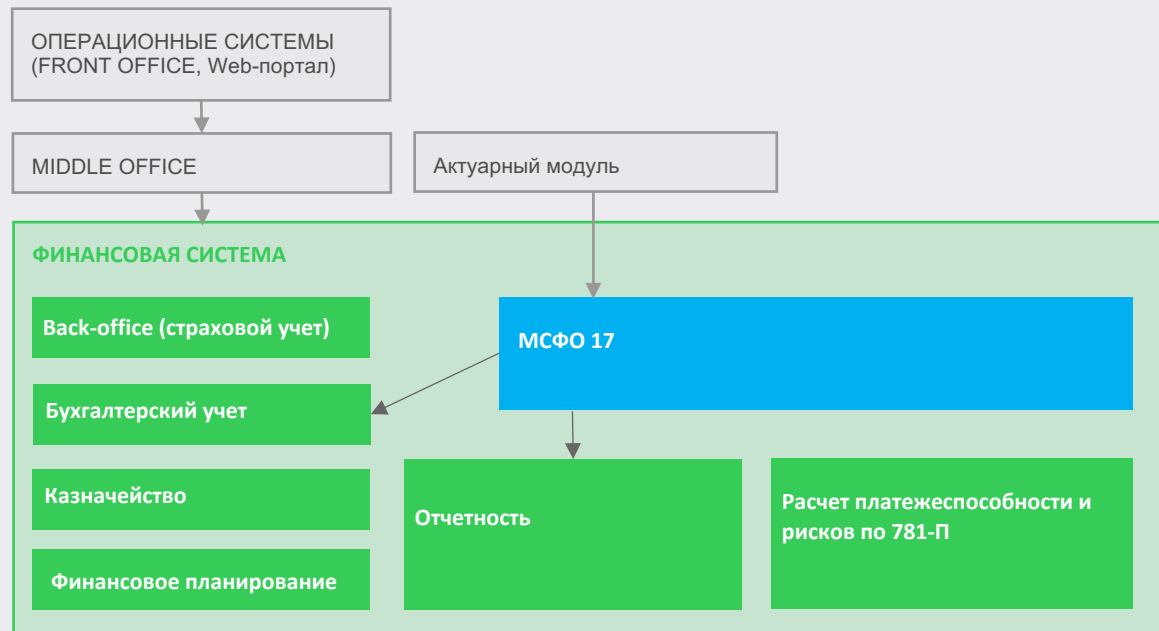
ОПЕРАЦИОННЫЕ СИСТЕМЫ
(FRONT OFFICE, Web-портал)

MIDDLE OFFICE

Актуарный модуль

ФИНАНСОВАЯ СИСТЕМА

Back-office (страховой учет)

МСФО 17

Бухгалтерский учет

Казначейство

Отчетность

Расчет платежеспособности и рисков по 781-П

Финансовое планирование